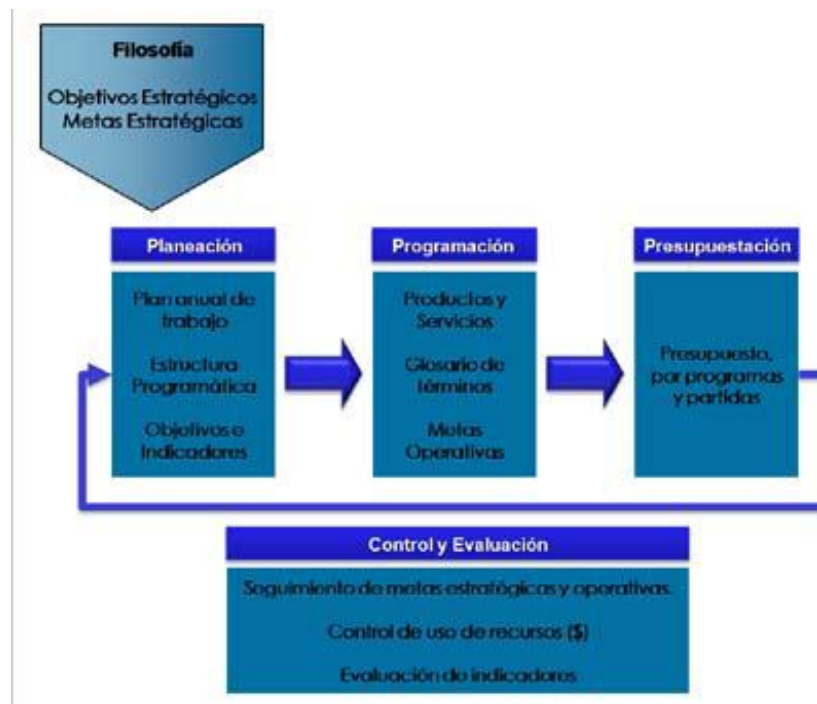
Filosofía

Objetivos Estratégicos
Metas Estratégicas

Planeación

Plan anual de trabajo

Estructura Programática

Objetivos e Indicadores

Programación

Productos y Servicios

Glosario de términos

Metas Operativas

Presupuestación

Presupuesto, por programas y partidas

Control y Evaluación

Seguimiento de metas estratégicas y operativas.

Control de uso de recursos ($)

Evaluación de indicadores